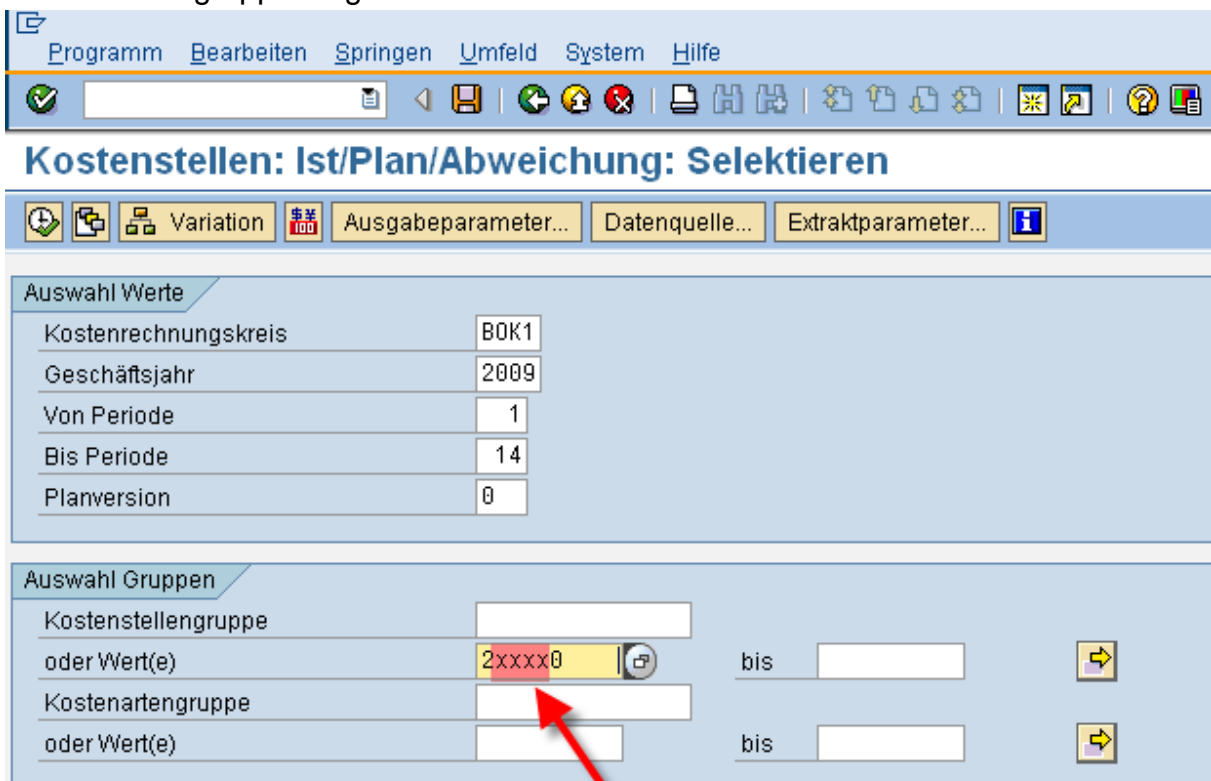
Programm Bearbeiten Springen Umfeld System Hilfe

Kostenstellen: Ist/Plan/Abweichung: Selektieren

Variation Ausgabeparameter... Datenquelle... Extraktparameter...

Auswahl Werte

| | |
|---|---|
| Kostenrechnungskreis | B0K1 |
| Geschäftsjahr | 2009 |
| Von Periode | 1 |
| Bis Periode | 14 |
| Planversion | 0 |

Auswahl Gruppen

| | | | |
|---|---|---|---|
| Kostenstellengruppe | | | |
| oder Wert(e) | 2xxxx0 | bis | |
| Kostenartengruppe | | | |
| oder Wert(e) | | bis | |